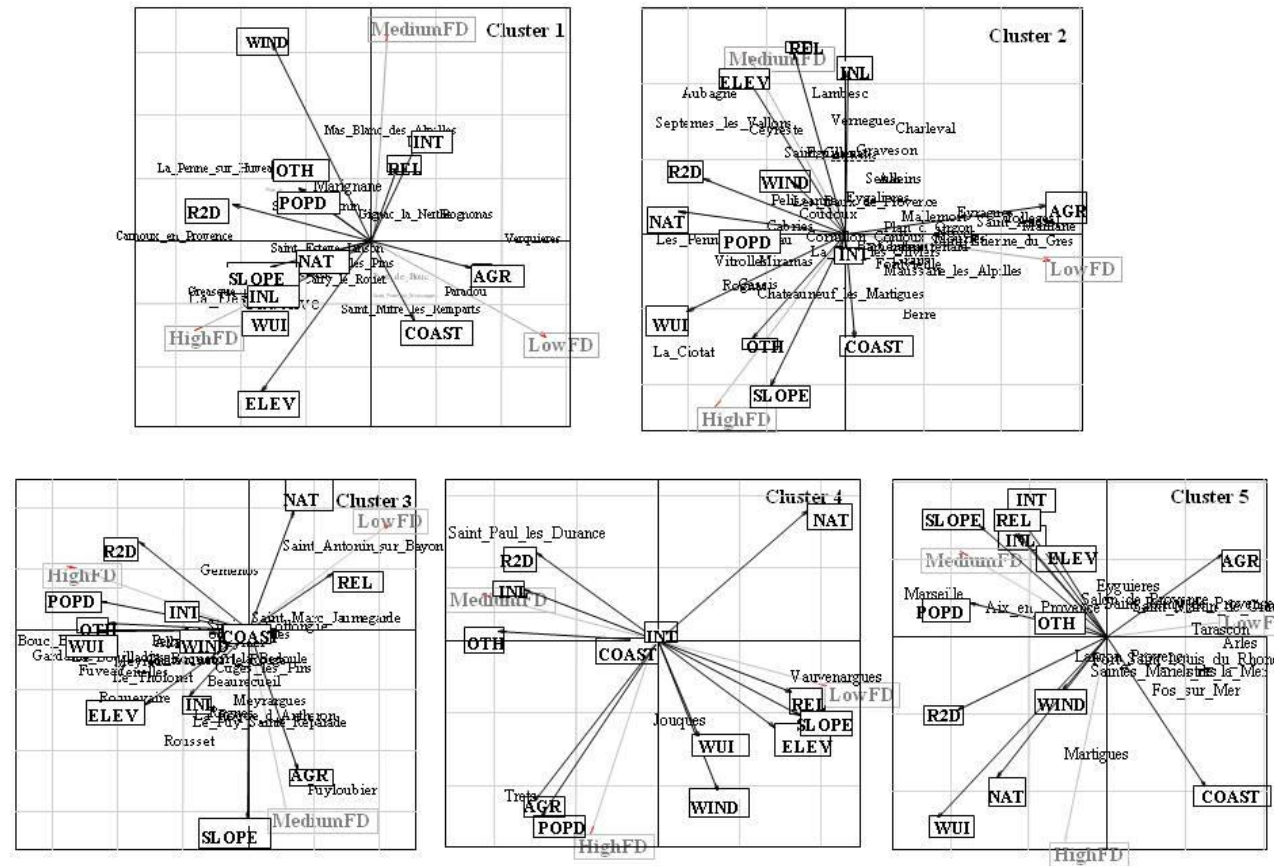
Cluster 1

WIND
MediumFD
Mas_Blanc_des_Alpilles
INT
La_Penne_sur_Huveaune
OTH
REL
Marignane
POPD
Eguilles
Rognac
Rognonas
Graveson
R2D
Carnoux_en_Provence
Saint_Estève_Janson
Verquieres
NAT
Les_Pins
Carry_le_Rouet
AGR
SLOPE
Paradou
INL
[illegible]
HighFD
Saint_Mitre_les_Remparts
WUI
COAST
LowFD
ELEV

Cluster 2

REL
MediumFD
INL
ELEV
Aubagne
Lambesc
Vernegues
Charleval
Septemes_les_Vallons
Ceyreste
Saint_Chamas
Graveson
Senas
R2D
Alleins
WIND
Eyguieres
Pelissanne
Salon_de_Provence
Coudoux
Plan_d_Orgon
Mallemort
Eyragues
Mollegès
Saint_Andiol
AGR
NAT
Cabries
Cornillon
Saint_Etienne_du_Gres
Les_Penne
POPD
INT
LowFD
Vitrolles
Miramas
Maussane_les_Alpilles
Rognac
Cassis
Chateauneuf_les_Martigues
Berre
WUI
La_Ciotat
OTH
COAST
SLOPE
HighFD

Cluster 3

NAT
LowFD
R2D
Gemenos
Saint_Antonin_sur_Bayon
REL
HighFD
POPD
INT
Saint_Marc_Jaumegarde
OTH
COAST
Bouc_Bel_Air
WUI
WIND
Gardanne
Fuveau
Le_Tholonet
Cuges_les_Pins
Beaurecueil
Meyrargues
Roquevaire
ELEV
INL
Le_Puy_Sainte_Reparade
Rousset
AGR
Puyloubier
SLOPE
MediumFD

Cluster 4

NAT
Saint_Paul_les_Durance
R2D
INL
MediumFD
OTH
INT
COAST
Vauvenargues
LowFD
REL
SLOPE
Jouques
WUI
ELEV
Trets
AGR
WIND
POPD
HighFD

Cluster 5

INT
SLOPE
REL
INL
ELEV
AGR
MediumFD
Eyguieres
Salon_de_Provence
Marseille
POPD
Aix_en_Provence
Saint_Martin_de_Crau
OTH
LowFD
Tarascon
Arles
Port_Saint_Louis_du_Rhone
Saintes_Maries_de_la_Mer
Fos_sur_Mer
R2D
WIND
Martigues
NAT
COAST
WUI
HighFD